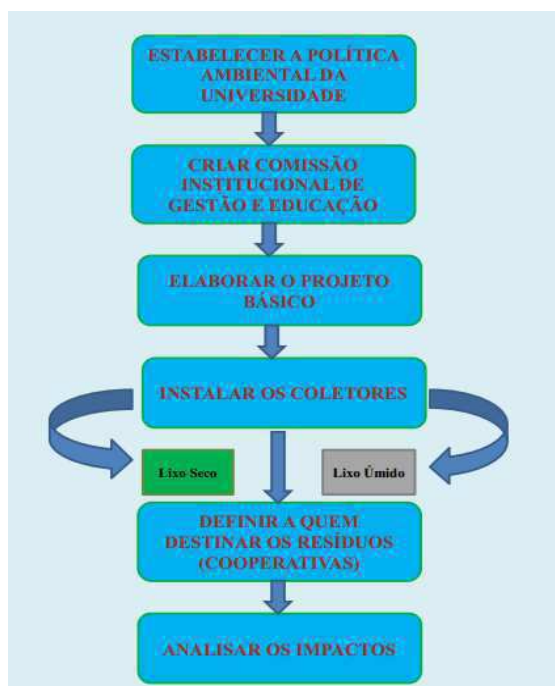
ESTABELECER A POLÍTICA AMBIENTAL DA UNIVERSIDADE

CRIAR COMISSÃO INSTITUCIONAL DE GESTÃO E EDUCAÇÃO

ELABORAR O PROJETO BÁSICO

INSTALAR OS COLETORES

Lixo Seco

Lixo Úmido

DEFINIR A QUEM DESTINAR OS RESÍDUOS (COOPERATIVAS)

ANALISAR OS IMPACTOS